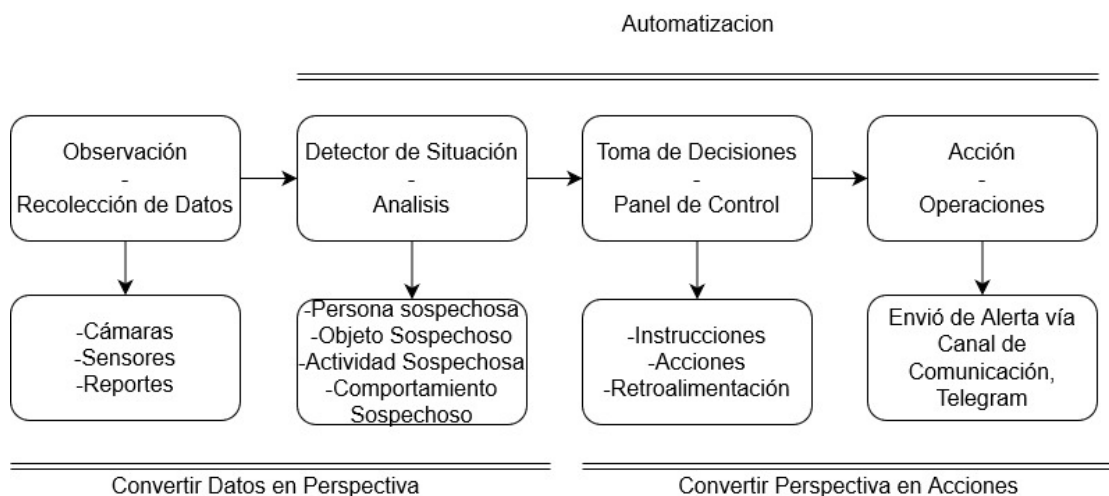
Automatizacion

Observación
-
Recolección de Datos

Detector de Situación
-
Analisis

Toma de Decisiones
-
Panel de Control

Acción
-
Operaciones

-Cámaras
-Sensores
-Reportes

-Persona sospechosa
-Objeto Sospechoso
-Actividad Sospechosa
-Comportamiento Sospechoso

-Instrucciones
-Acciones
-Retroalimentación

Envió de Alerta vía Canal de Comunicación, Telegram

Convertir Datos en Perspectiva

Convertir Perspectiva en Acciones